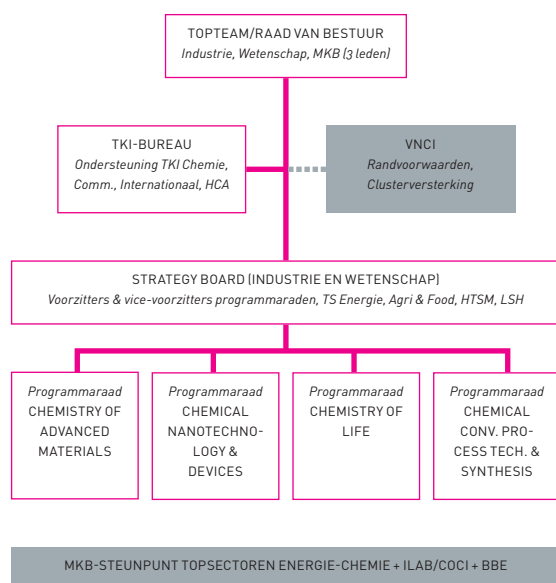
TOPTEAM/RAAD VAN BESTUUR
Industrie, Wetenschap, MKB (3 leden)

TKI-BUREAU
Ondersteuning TKI Chemie, Comm., Internationaal, HCA

VNCI
Randvoorwaarden, Clusterversterking

STRATEGY BOARD (INDUSTRIE EN WETENSCHAP)
Voorzitters & vice-voorzitters programmaraden, TS Energie, Agri & Food, HTSM, LSH

Programmaraad
CHEMISTRY OF ADVANCED MATERIALS

Programmaraad
CHEMICAL NANOTECHNOLOGY & DEVICES

Programmaraad
CHEMISTRY OF LIFE

Programmaraad
CHEMICAL CONV. PROCESS TECH. & SYNTHESIS

MKB-STEUNPUNT TOPSECTOREN ENERGIE-CHEMIE + ILAB/COCI + BBE